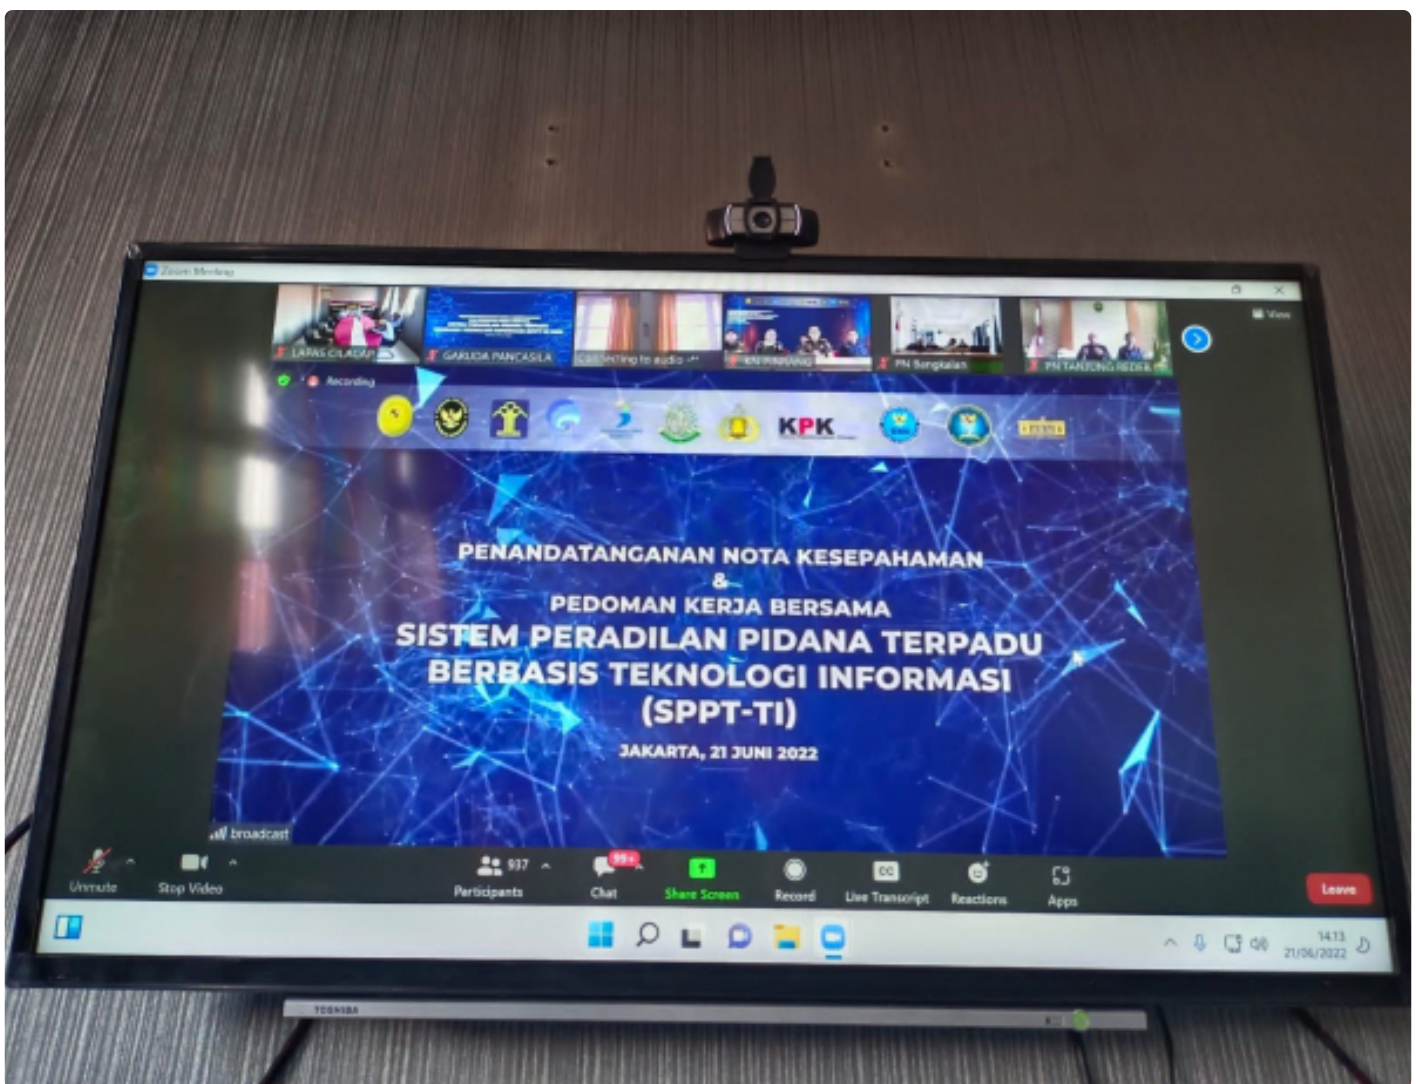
Zoom Meeting

View

LAPAS CILACAP

GARUDA PANCASILA

Connecting to audio

KN PINRANG

PN Bengkalan

PN TANJUNG REDEB

Recording

KPK

PENANDATANGANAN NOTA KESEPAHAMAN
&
PEDOMAN KERJA BERSAMA
SISTEM PERADILAN PIDANA TERPADU BERBASIS TEKNOLOGI INFORMASI (SPPT-TI)

JAKARTA, 21 JUNI 2022

broadcast

Unmute

Stop Video

937

Participants

99+

Chat

Share Screen

Record

Live Transcript

Reactions

Apps

Leave

14:13
21/06/2022

TOSHIBA